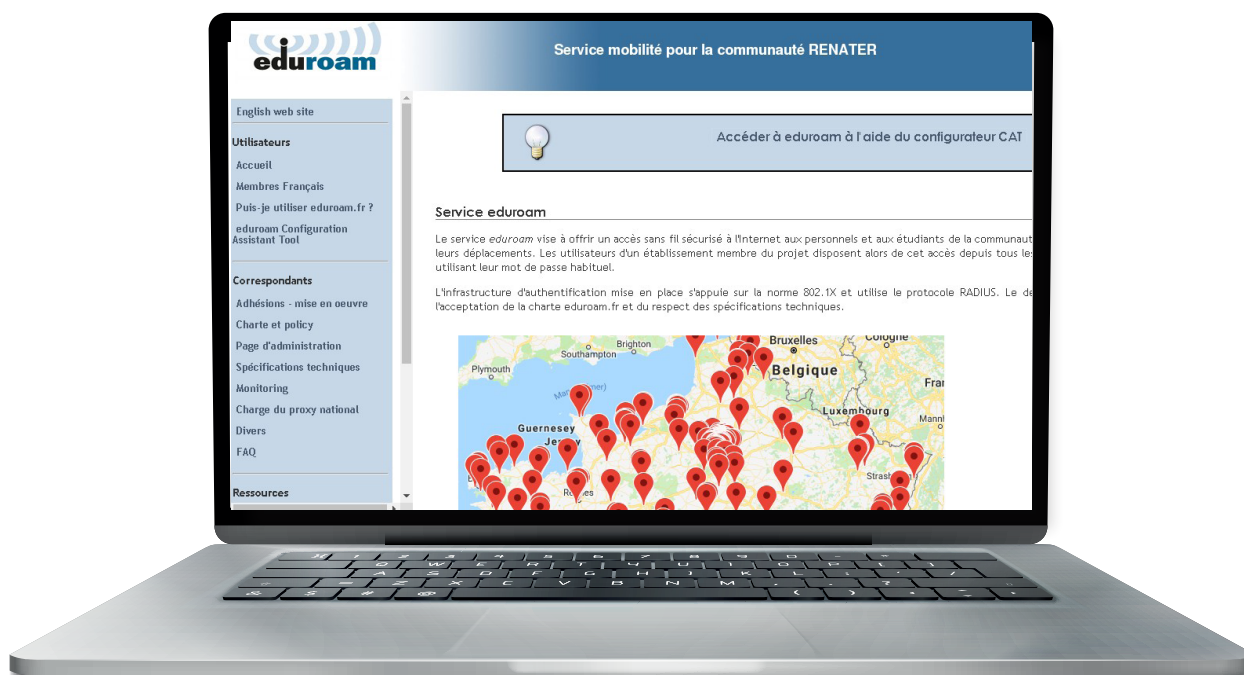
eduroam

Service mobilité pour la communauté RENATER

English web site

Utilisateurs

Accueil

Membres Français

Puis-je utiliser eduroam.fr ?

eduroam Configuration Assistant Tool

Correspondants

Adhésions - mise en oeuvre

Charte et policy

Page d'administration

Spécifications techniques

Monitoring

Charge du proxy national

Divers

FAQ

Ressources

Accéder à eduroam à l'aide du configurateur CAT

Service eduroam

Le service *eduroam* vise à offrir un accès sans fil sécurisé à l'Internet aux personnels et aux étudiants de la communaut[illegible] leurs déplacements. Les utilisateurs d'un établissement membre du projet disposent alors de cet accès depuis tous le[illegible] utilisant leur mot de passe habituel.

L'infrastructure d'authentification mise en place s'appuie sur la norme 802.1X et utilise le protocole RADIUS. Le de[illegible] l'acceptation de la charte eduroam.fr et du respect des spécifications techniques.

Bruxelles
Cologne
Brighton
Southampton
Plymouth
Belgique
Fra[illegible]
Luxembourg
Guernesey
Jersey
Strasb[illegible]
Rennes